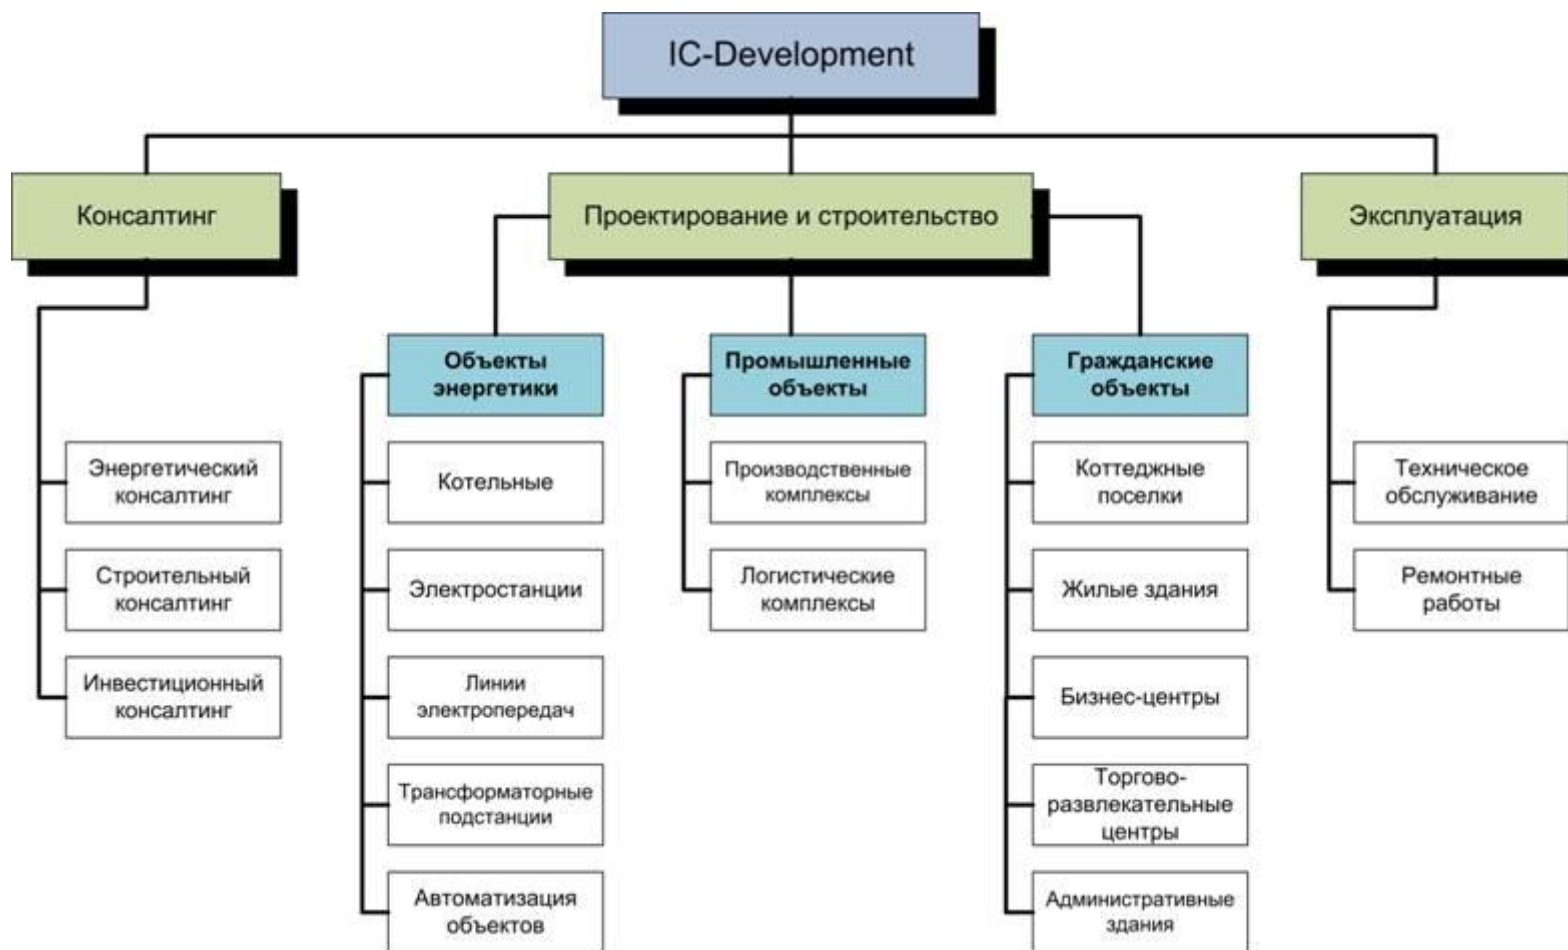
IC-Development

Консалтинг

Проектирование и строительство

Эксплуатация

Энергетический консалтинг

Строительный консалтинг

Инвестиционный консалтинг

Объекты энергетики

Котельные

Электростанции

Линии электропередач

Трансформаторные подстанции

Автоматизация объектов

Промышленные объекты

Производственные комплексы

Логистические комплексы

Гражданские объекты

Коттеджные поселки

Жилые здания

Бизнес-центры

Торгово-развлекательные центры

Административные здания

Техническое обслуживание

Ремонтные работы